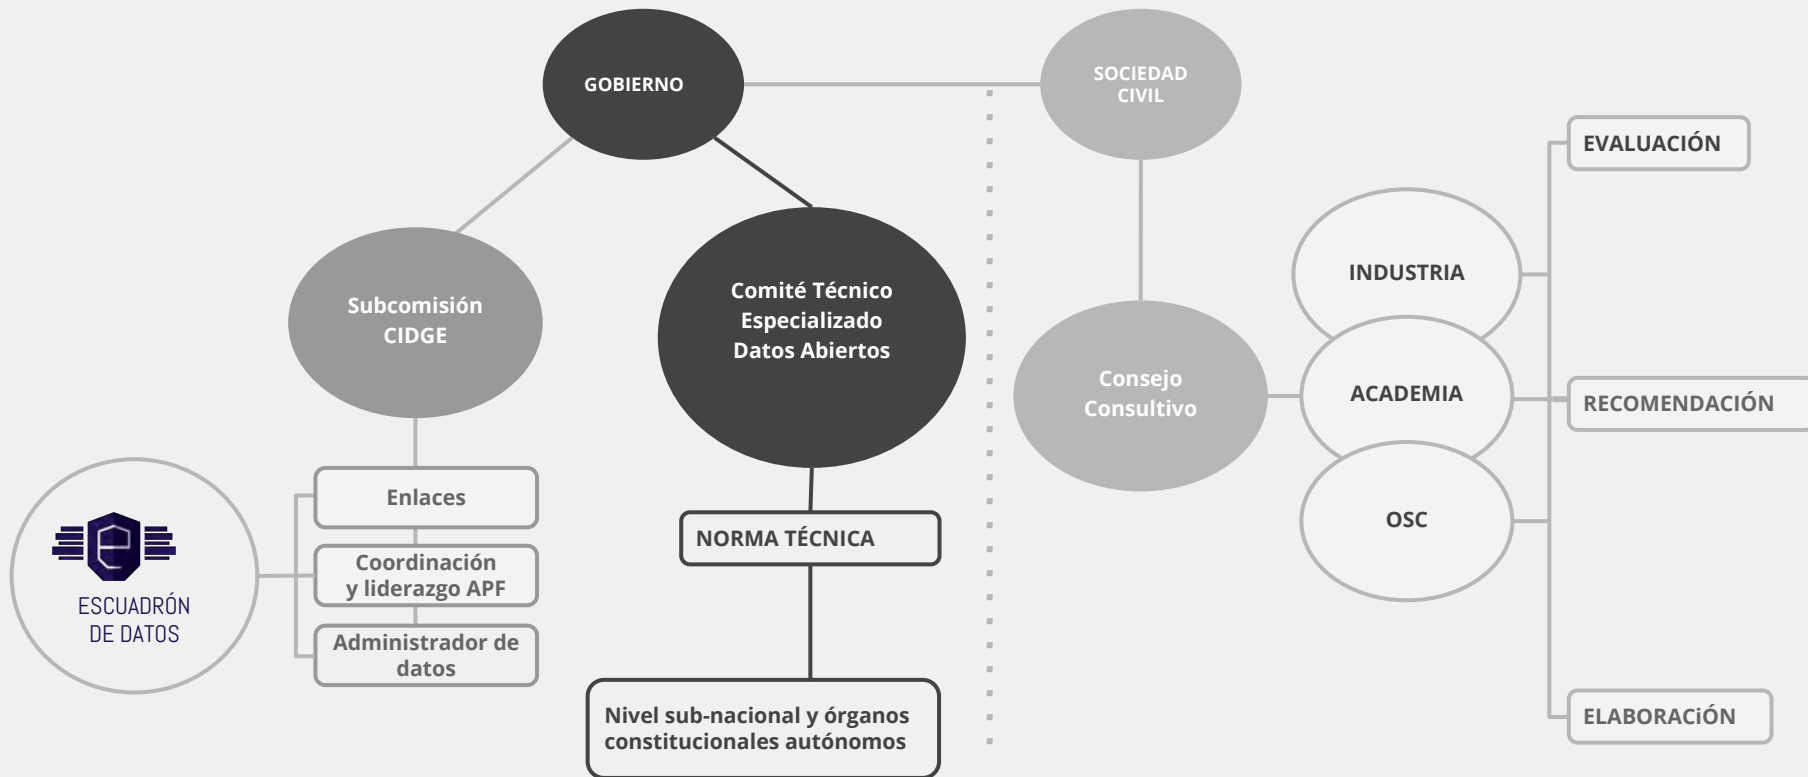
GOBIERNO

SOCIEDAD CIVIL

Subcomisión CIDGE

Comité Técnico Especializado Datos Abiertos

Consejo Consultivo

INDUSTRIA

ACADEMIA

OSC

EVALUACIÓN

RECOMENDACIÓN

ELABORACIóN

Enlaces

Coordinación y liderazgo APF

Administrador de datos

ESCUADRÓN DE DATOS

NORMA TÉCNICA

Nivel sub-nacional y órganos constitucionales autónomos